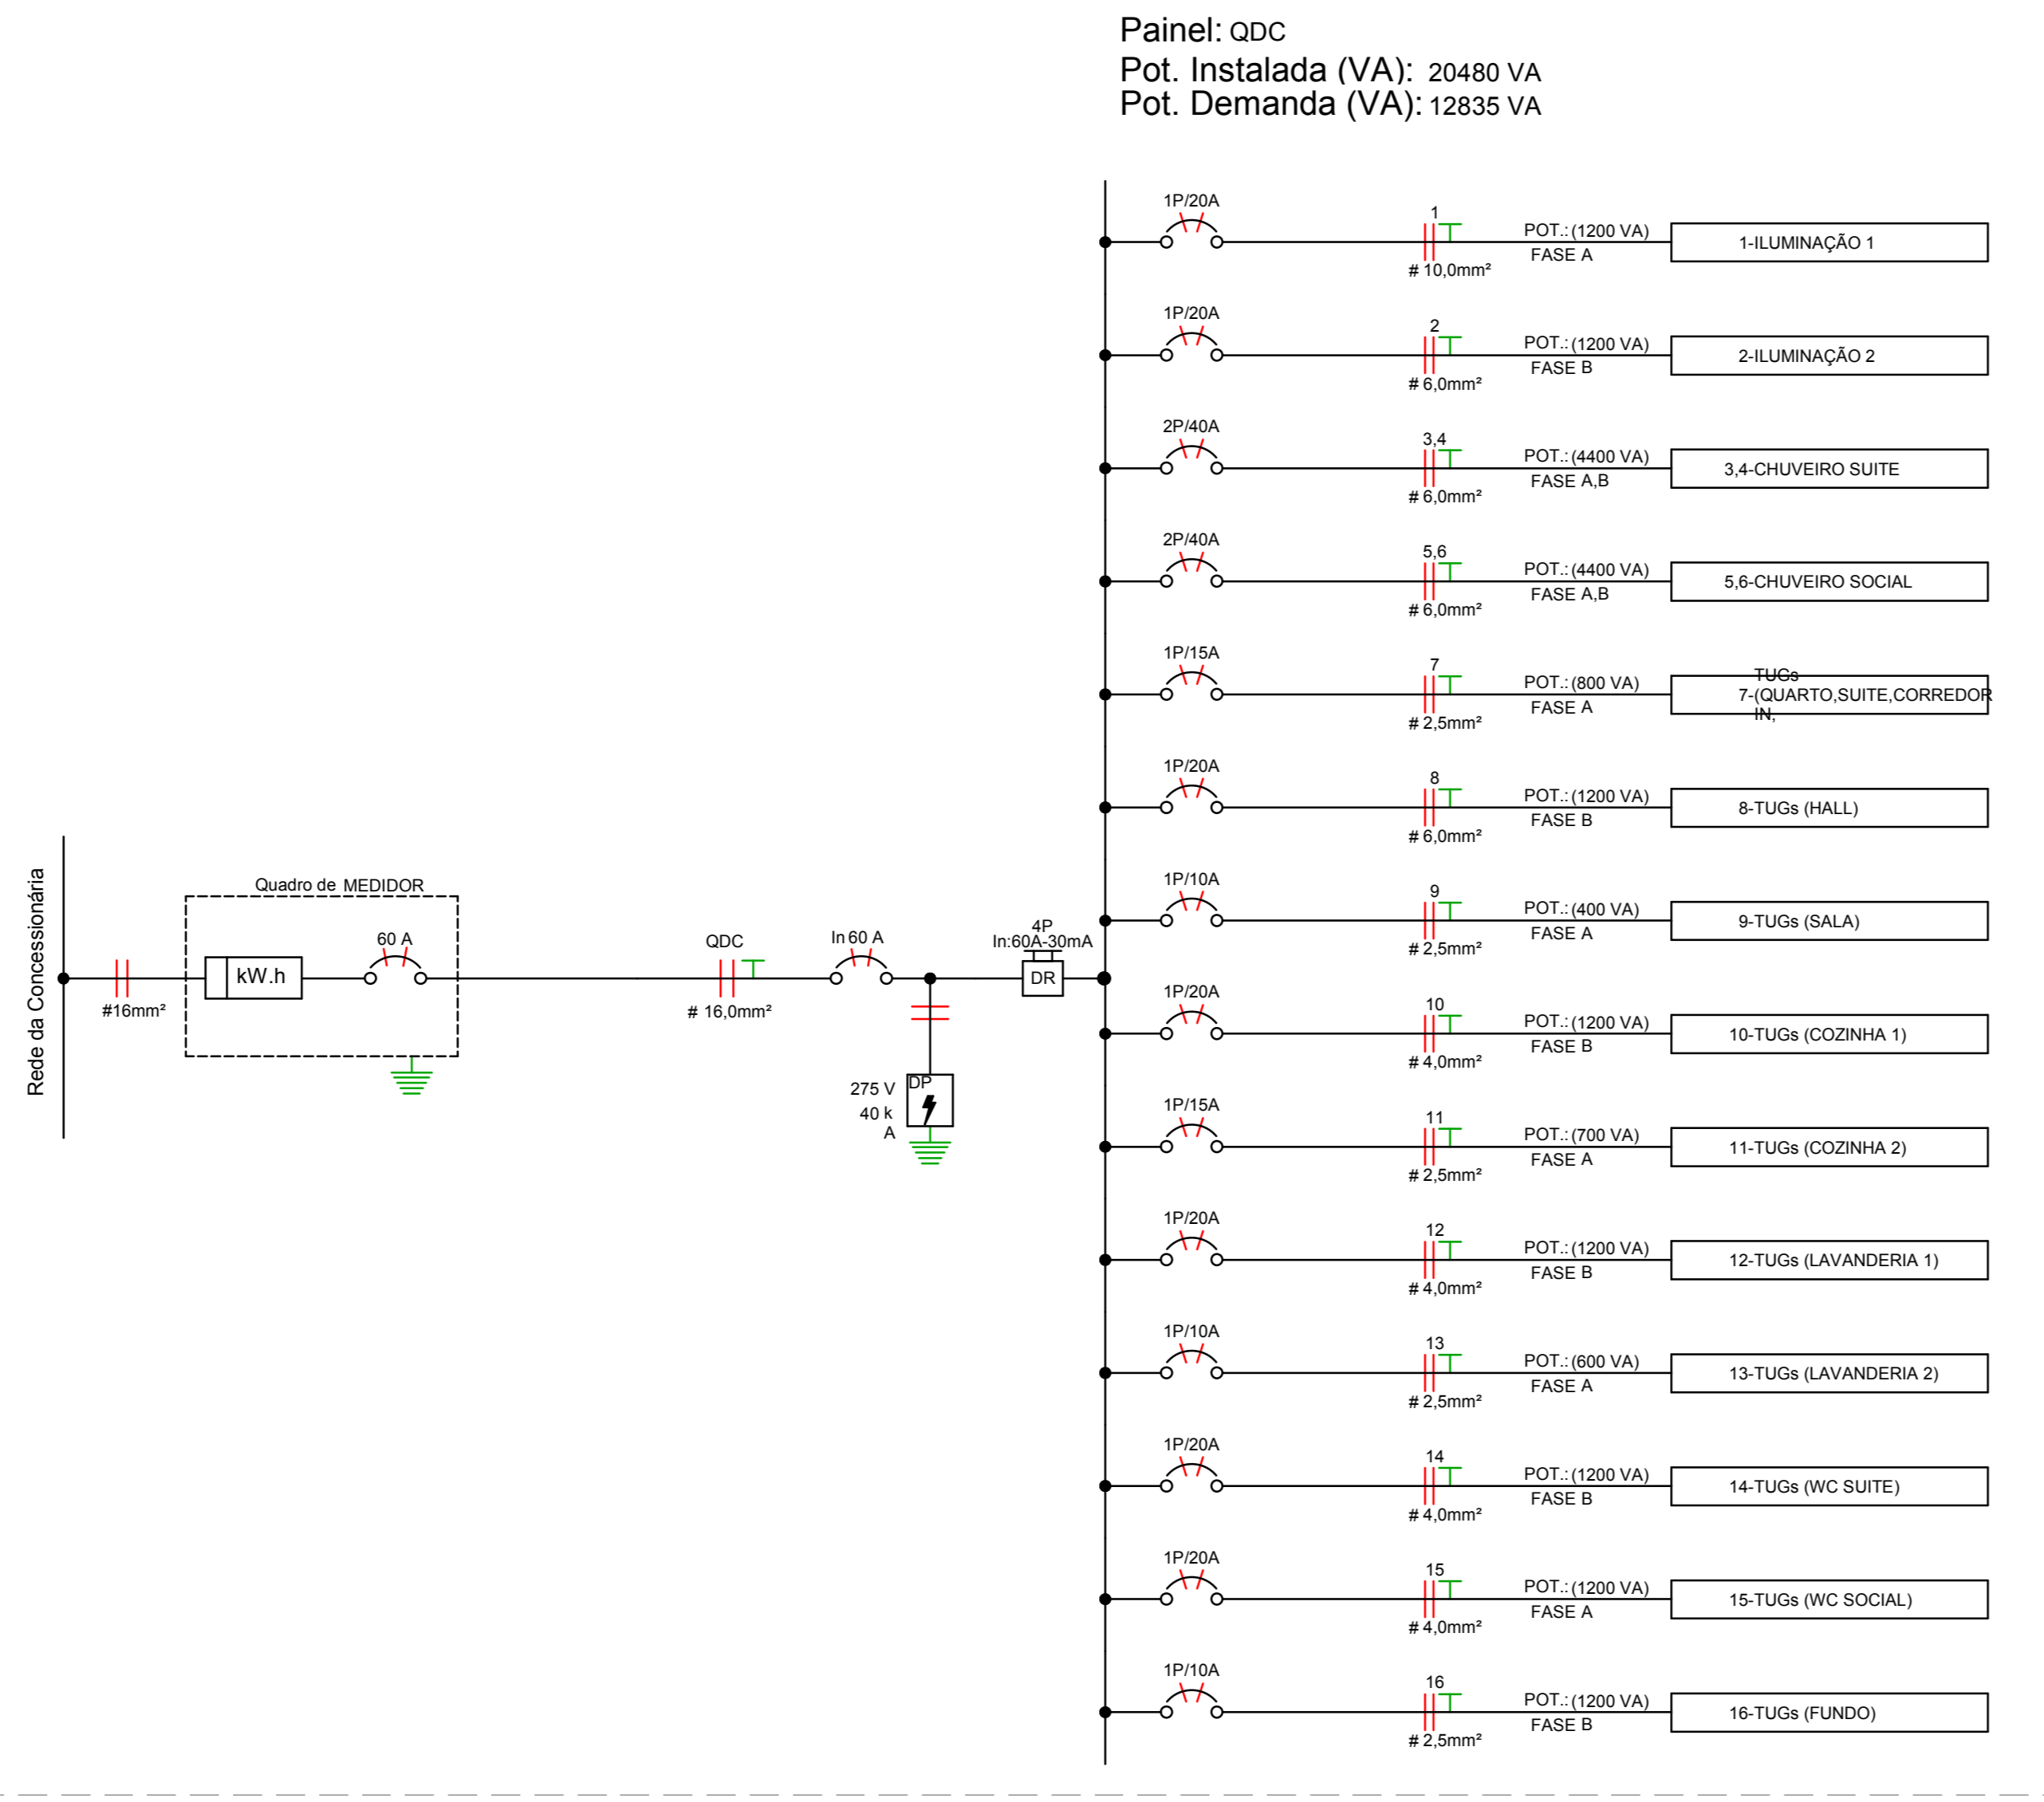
Painel: QDC
Pot. Instalada (VA): 20480 VA
Pot. Demanda (VA): 12835 VA

1P/20A
1
# 10,0mm²
POT.: (1200 VA)
FASE A
1-ILUMINAÇÃO 1

1P/20A
2
# 6,0mm²
POT.: (1200 VA)
FASE B
2-ILUMINAÇÃO 2

2P/40A
3,4
# 6,0mm²
POT.: (4400 VA)
FASE A,B
3,4-CHUVEIRO SUITE

2P/40A
5,6
# 6,0mm²
POT.: (4400 VA)
FASE A,B
5,6-CHUVEIRO SOCIAL

1P/15A
7
# 2,5mm²
POT.: (800 VA)
FASE A
TUGs
7-(QUARTO,SUITE,CORREDOR
IN,

1P/20A
8
# 6,0mm²
POT.: (1200 VA)
FASE B
8-TUGs (HALL)

1P/10A
9
# 2,5mm²
POT.: (400 VA)
FASE A
9-TUGs (SALA)

1P/20A
10
# 4,0mm²
POT.: (1200 VA)
FASE B
10-TUGs (COZINHA 1)

1P/15A
11
# 2,5mm²
POT.: (700 VA)
FASE A
11-TUGs (COZINHA 2)

1P/20A
12
# 4,0mm²
POT.: (1200 VA)
FASE B
12-TUGs (LAVANDERIA 1)

1P/10A
13
# 2,5mm²
POT.: (600 VA)
FASE A
13-TUGs (LAVANDERIA 2)

1P/20A
14
# 4,0mm²
POT.: (1200 VA)
FASE B
14-TUGs (WC SUITE)

1P/20A
15
# 4,0mm²
POT.: (1200 VA)
FASE A
15-TUGs (WC SOCIAL)

1P/10A
16
# 2,5mm²
POT.: (1200 VA)
FASE B
16-TUGs (FUNDO)

Rede da Concessionária
#16mm²
Quadro de MEDIDOR
kW.h
60 A
QDC
# 16,0mm²
In 60 A
4P
In:60A-30mA
DR
275 V
40 k
A
DP